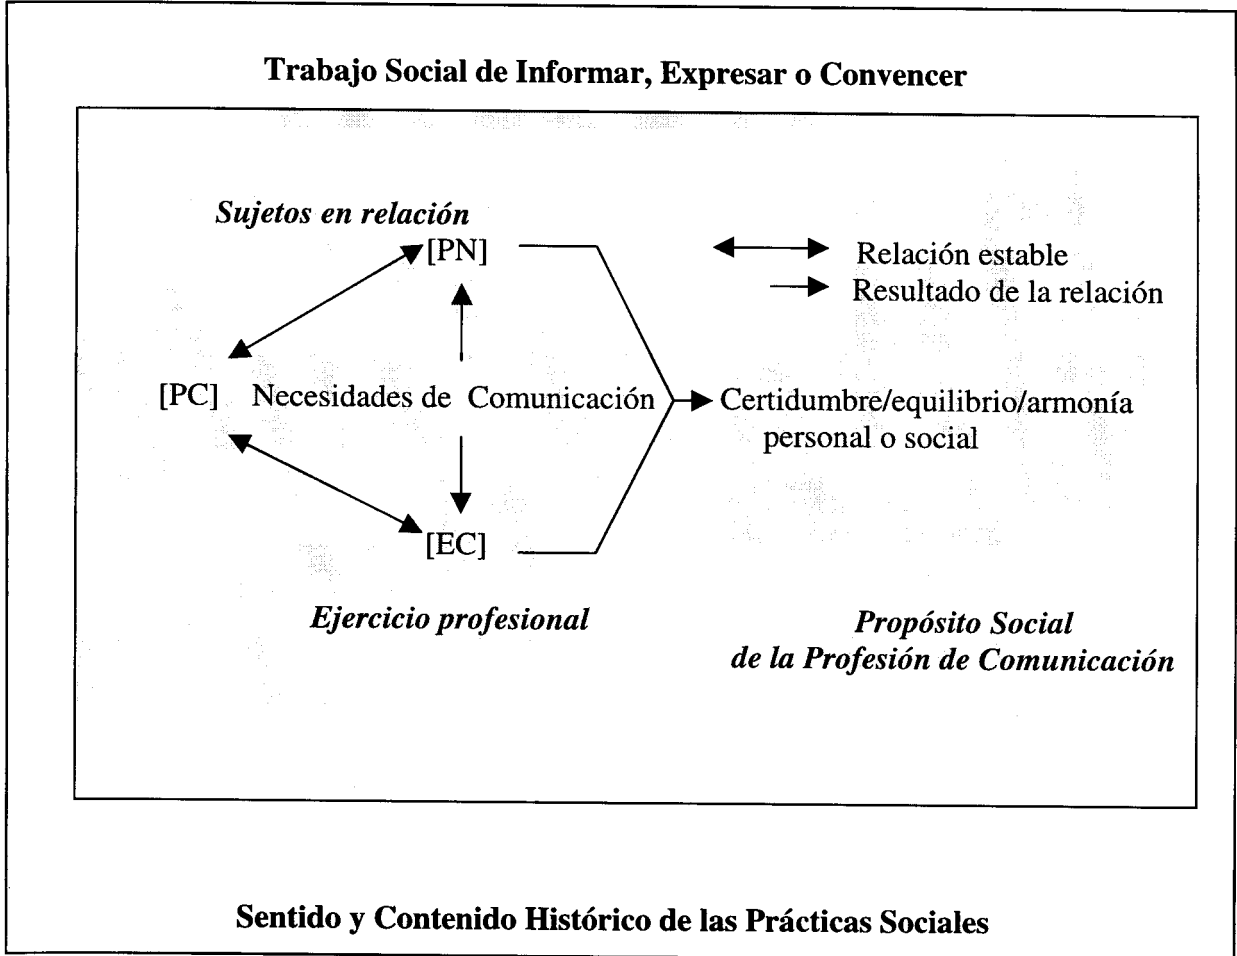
Trabajo Social de Informar, Expresar o Convencer

Sujetos en relación

[PN]

Relación estable

Resultado de la relación

[PC] Necesidades de Comunicación

Certidumbre/equilibrio/armonía personal o social

[EC]

Ejercicio profesional

Propósito Social de la Profesión de Comunicación

Sentido y Contenido Histórico de las Prácticas Sociales